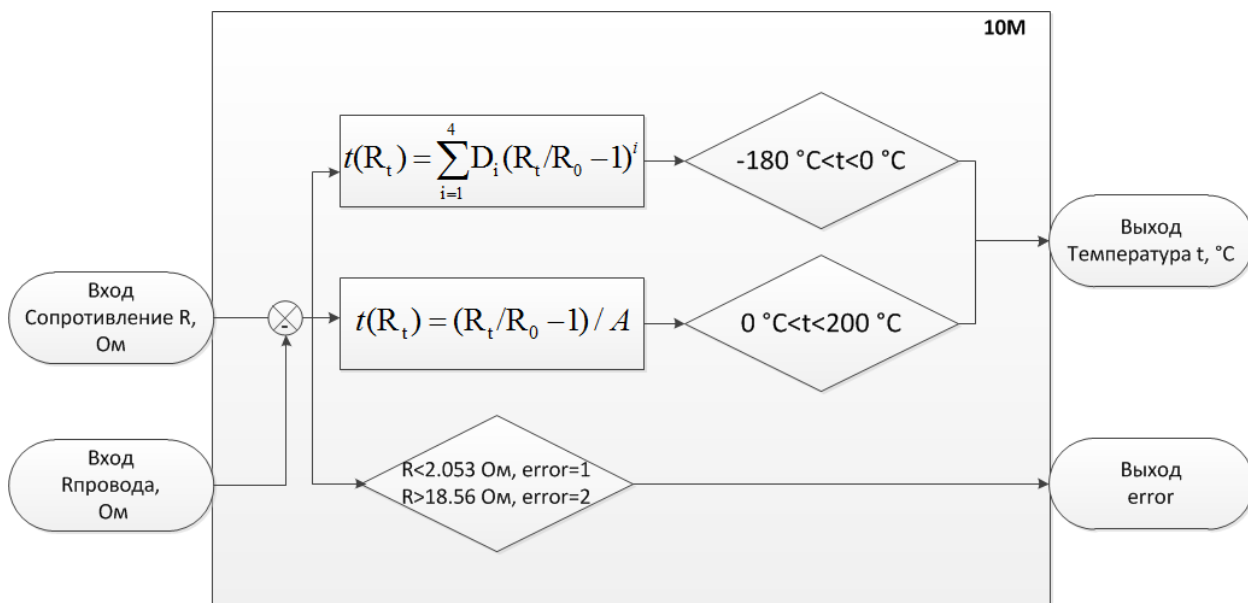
10M

$t(R_t) = \sum_{i=1}^{4} D_i (R_t/R_0 - 1)^i$

-180 °C<t<0 °C

Вход Сопротивление R, Ом

-

$t(R_t) = (R_t/R_0 - 1) / A$

0 °C<t<200 °C

Выход Температура t, °C

Вход Rпровода, Ом

R<2.053 Ом, error=1
R>18.56 Ом, error=2

Выход error